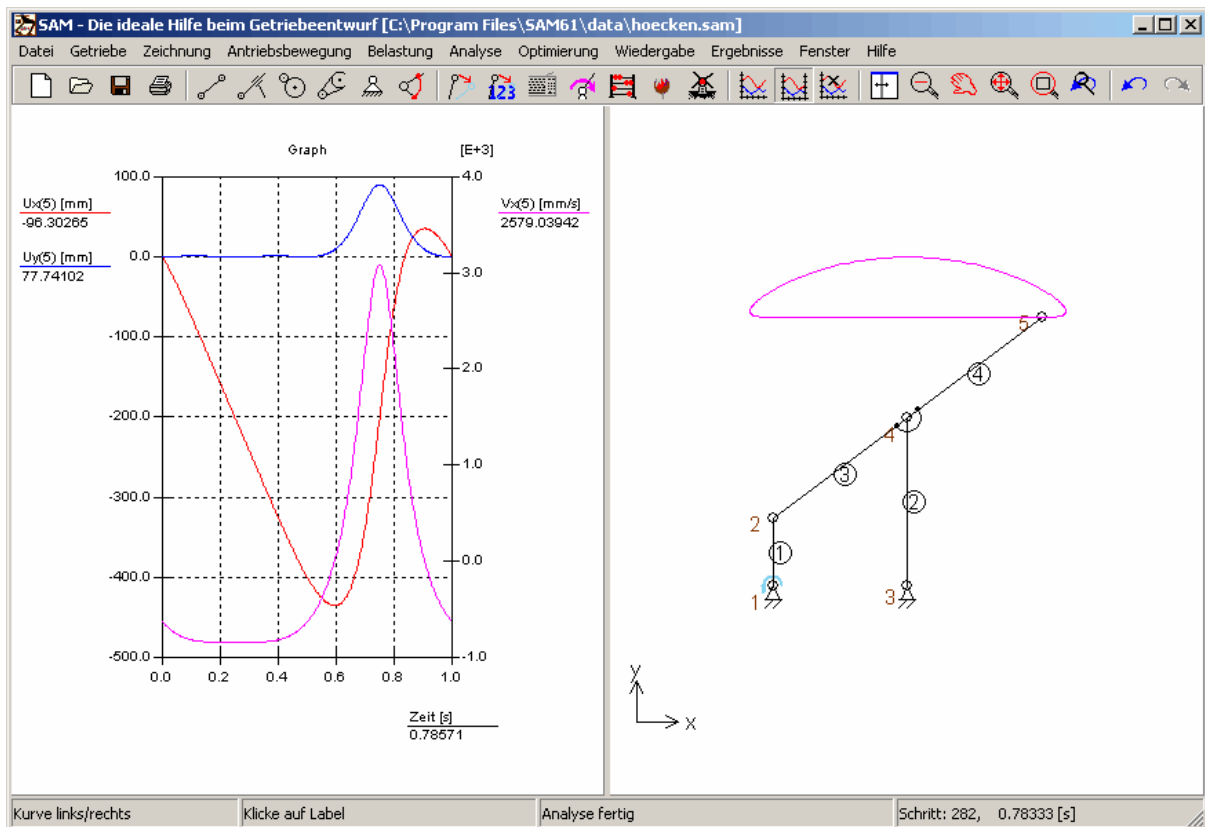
SAM - Die ideale Hilfe beim Getriebeentwurf [C:\Program Files\SAM61\data\hoecken.sam]

Datei Getriebe Zeichnung Antriebsbewegung Belastung Analyse Optimierung Wiedergabe Ergebnisse Fenster Hilfe

123

Graph

[E+3]

Ux(5) [mm]
-96.30265

Uy(5) [mm]
77.74102

Vx(5) [mm/s]
2579.03942

100.0
0.0
-100.0
-200.0
-300.0
-400.0
-500.0

4.0
3.0
2.0
1.0
0.0
-1.0

0.0 0.2 0.4 0.6 0.8 1.0

Zeit [s]
0.78571

5
4
4
3
2
2
1
1
3

y
x

Kurve links/rechts | Klicke auf Label | Analyse fertig | Schritt: 282, 0.78333 [s]